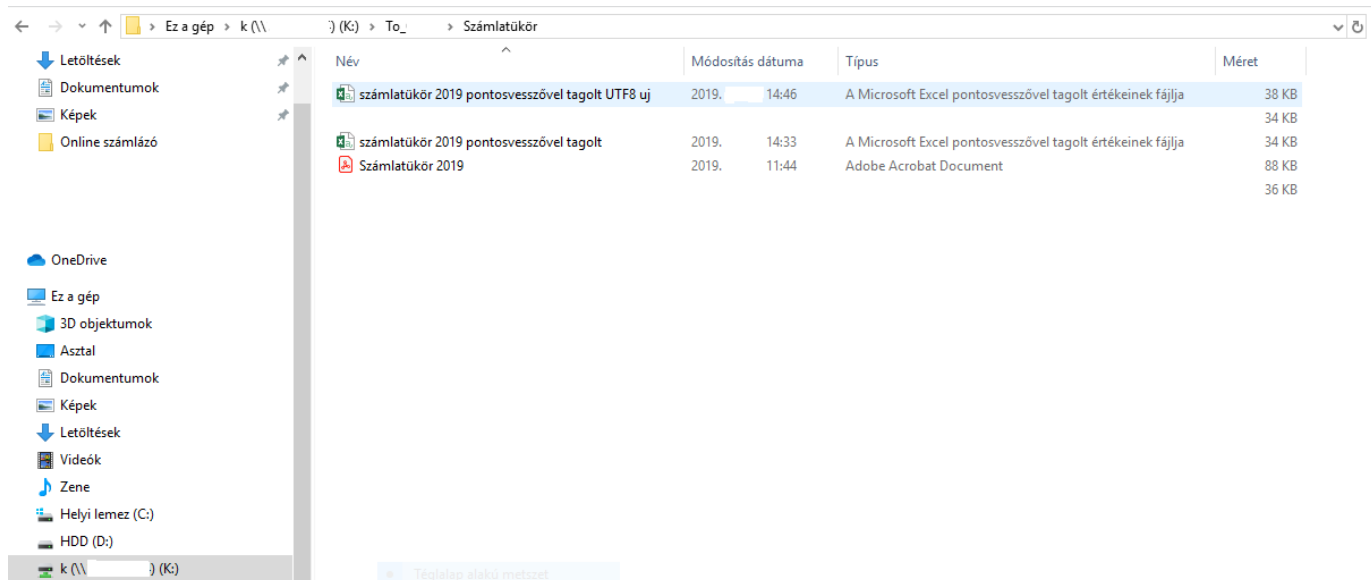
Ez a gép > k (\\ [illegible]) (K:) > To_ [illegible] > Számlatükör

Letöltések
Dokumentumok
Képek
Online számlázó

OneDrive

Ez a gép
3D objektumok
Asztal
Dokumentumok
Képek
Letöltések
Videók
Zene
Helyi lemez (C:)
HDD (D:)
k (\\ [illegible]) (K:)

| Név | Módosítás dátuma | Típus | Méret |
|---|---|---|---|
| számlatükör 2019 pontosvesszővel tagolt UTF8 uj | 2019. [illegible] 14:46 | A Microsoft Excel pontosvesszővel tagolt értékeinek fájlja | 38 KB |
| | | | 34 KB |
| számlatükör 2019 pontosvesszővel tagolt | 2019. 14:33 | A Microsoft Excel pontosvesszővel tagolt értékeinek fájlja | 34 KB |
| Számlatükör 2019 | 2019. 11:44 | Adobe Acrobat Document | 88 KB |
| | | | 36 KB |

Téglalap alakú metszet